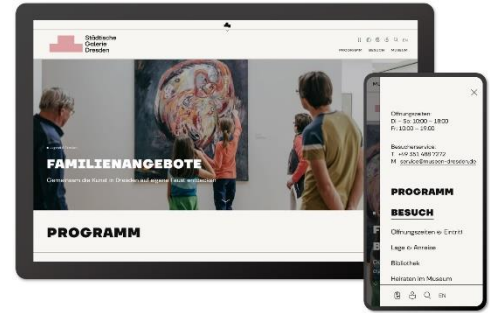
Städtische Galerie Dresden

PROGRAMM BESUCH MUSEUM

EN

FAMILIENANGEBOTE

Gemeinsam die Kunst in Dresden auf eigene Faust entdecken!

PROGRAMM

Öffnungszeiten:
Di – So 10:00 – 18:00
Fr 10:00 – 19:00

Besucherservice:
T +49 351 488 7272
M service@museen-dresden.de

PROGRAMM

BESUCH

Öffnungszeiten & Eintritt

Lage & Anreise

Bibliothek

Heinsten im Museum

EN